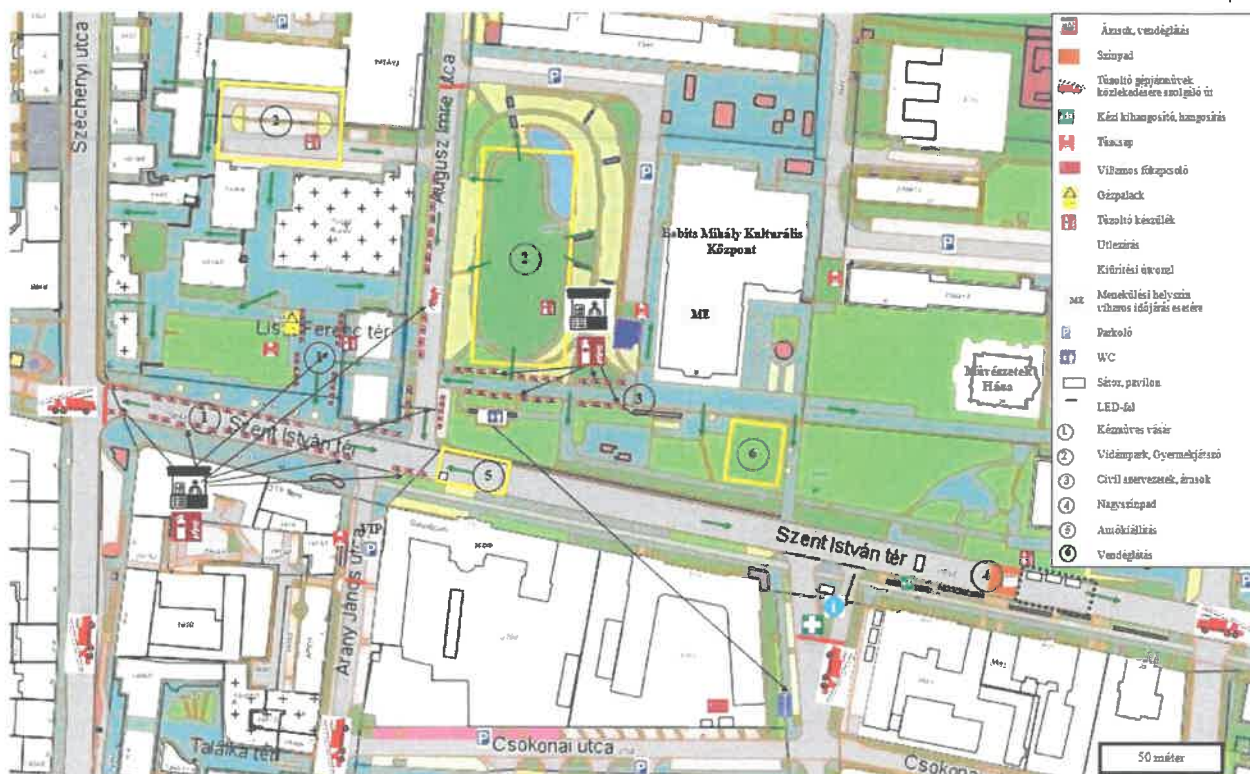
Árusok, vendéglátás
Színpad
Tűzoltó gépjárművek közlekedésére szolgáló út
Kézi kihangosító, hangosítás
Tűzcsap
Villamos főkapcsoló
Gázpalack
Tűzoltó készülék
Útlezárás
Kiürítési útvonal
ME Menekülési helyszín viharos időjárás esetére
Parkoló
WC
Sátor, pavilon
LED-fal
① Kézműves vásár
② Vidámpark, Gyermekjátszó
③ Civil szervezetek, árusok
④ Nagyszínpad
⑤ Autókiállítás
⑥ Vendéglátás

Széchenyi utca
Ágoston Imre utca
Liszt Ferenc tér
Szent István tér
Babits Mihály Kulturális Központ
ME
Művészetek Háza
Szent István tér
Arany János utca
Csokonai utca
Csokonai
Talajka tér
VIP
50 méter